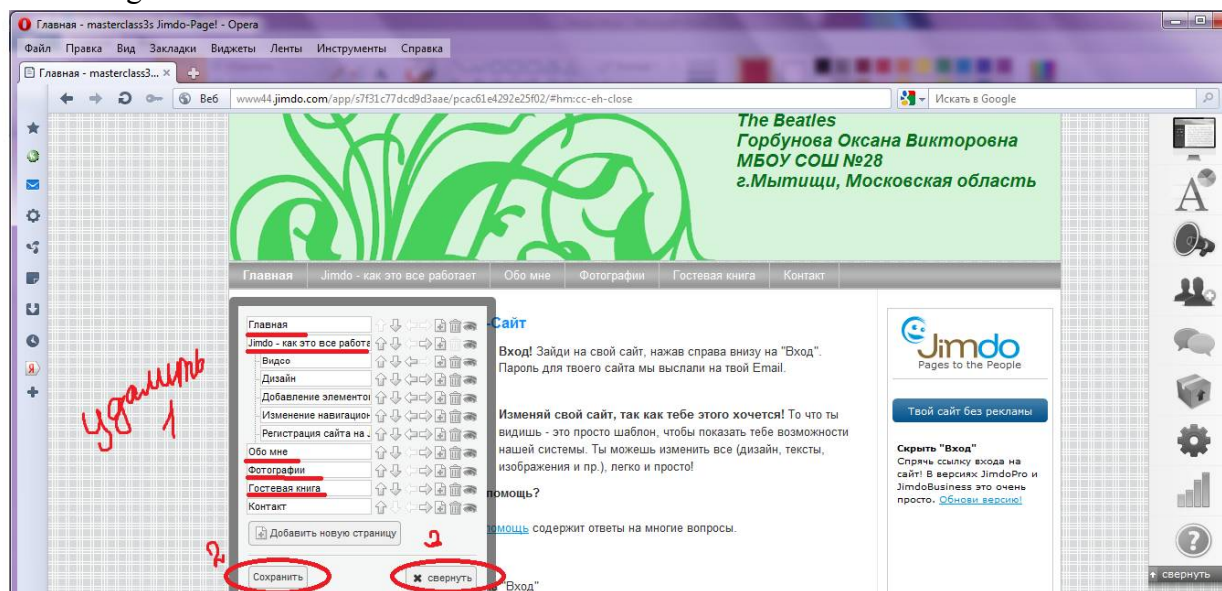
Главная - masterclass3s Jimdo-Page! - Opera

Файл Правка Вид Закладки Виджеты Ленты Инструменты Справка

Главная - masterclass3...

Веб www44.jimdo.com/app/s7f31c77dcd9d3aae/pcac61e4292e25f02/#hm:cc-eh-close

Искать в Google

The Beatles
Горбунова Оксана Викторовна
МБОУ СОШ №28
г.Мытищи, Московская область

Главная Jimdo - как это все работает Обо мне Фотографии Гостевая книга Контакт

Главная
Jimdo - как это все работа
Видео
Дизайн
Добавление элементо
Изменение навигацион
Регистрация сайта на .
Обо мне
Фотографии
Гостевая книга
Контакт

Добавить новую страницу

Сохранить
свернуть

удалить 1
2
3

-Сайт

Вход! Зайди на свой сайт, нажав справа внизу на "Вход". Пароль для твоего сайта мы выслали на твой Email.

Изменяй свой сайт, так как тебе этого хочется! То что ты видишь - это просто шаблон, чтобы показать тебе возможности нашей системы. Ты можешь изменить все (дизайн, тексты, изображения и пр.), легко и просто!

помощь?

помощь содержит ответы на многие вопросы.

"Вход"

Jimdo
Pages to the People

Твой сайт без рекламы

Скрыть "Вход"
Спрячь ссылку входа на сайт! В версиях JimdoPro и JimdoBusiness это очень просто. Обнови версию!

свернуть